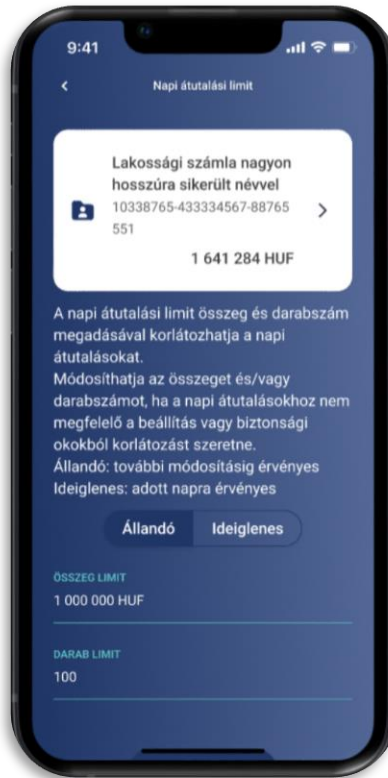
9:41

<

Napi átutalási limit

Lakossági számla nagyon hosszúra sikerült névvel
10338765-433334567-88765551
>
1 641 284 HUF

A napi átutalási limit összeg és darabszám megadásával korlátozhatja a napi átutalásokat.
Módosíthatja az összeget és/vagy darabszámot, ha a napi átutalásokhoz nem megfelelő a beállítás vagy biztonsági okokból korlátozást szeretne.
Állandó: további módosításig érvényes
Ideiglenes: adott napra érvényes

Állandó
Ideiglenes

ÖSSZEG LIMIT
1 000 000 HUF

DARAB LIMIT
100